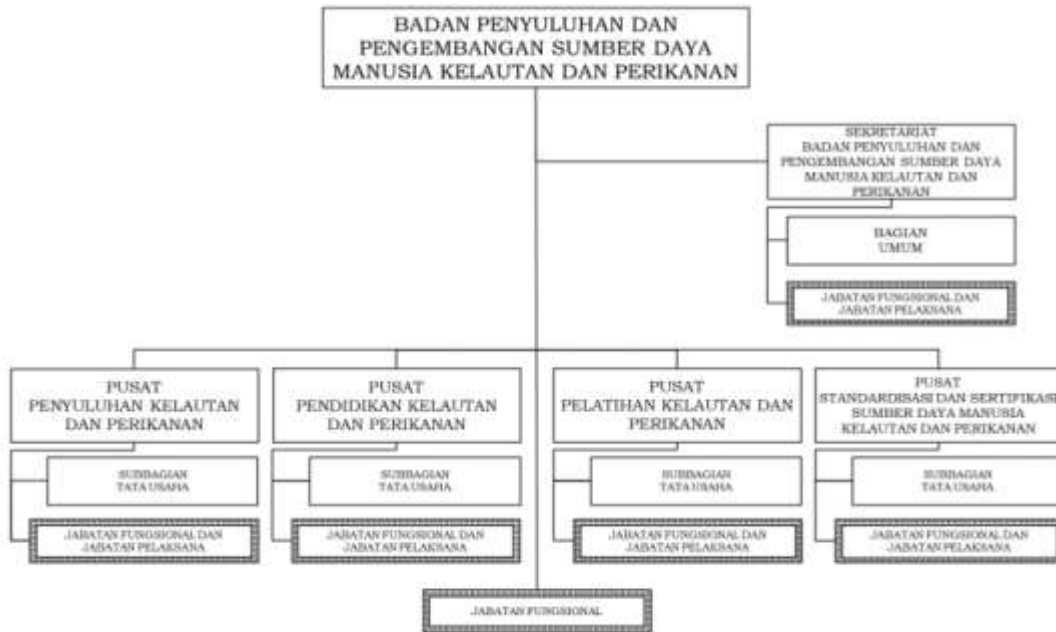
BADAN PENYULUHAN DAN PENGEMBANGAN SUMBER DAYA MANUSIA KELAUTAN DAN PERIKANAN

SEKRETARIAT BADAN PENYULUHAN DAN PENGEMBANGAN SUMBER DAYA MANUSIA KELAUTAN DAN PERIKANAN

BAGIAN UMUM

JABATAN FUNGSIONAL DAN JABATAN PELAKSANA

PUSAT PENYULUHAN KELAUTAN DAN PERIKANAN

SUBBAGIAN TATA USAHA

JABATAN FUNGSIONAL DAN JABATAN PELAKSANA

PUSAT PENDIDIKAN KELAUTAN DAN PERIKANAN

SUBBAGIAN TATA USAHA

JABATAN FUNGSIONAL DAN JABATAN PELAKSANA

PUSAT PELATIHAN KELAUTAN DAN PERIKANAN

SUBBAGIAN TATA USAHA

JABATAN FUNGSIONAL DAN JABATAN PELAKSANA

PUSAT STANDARDISASI DAN SERTIFIKASI SUMBER DAYA MANUSIA KELAUTAN DAN PERIKANAN

SUBBAGIAN TATA USAHA

JABATAN FUNGSIONAL DAN JABATAN PELAKSANA

JABATAN FUNGSIONAL